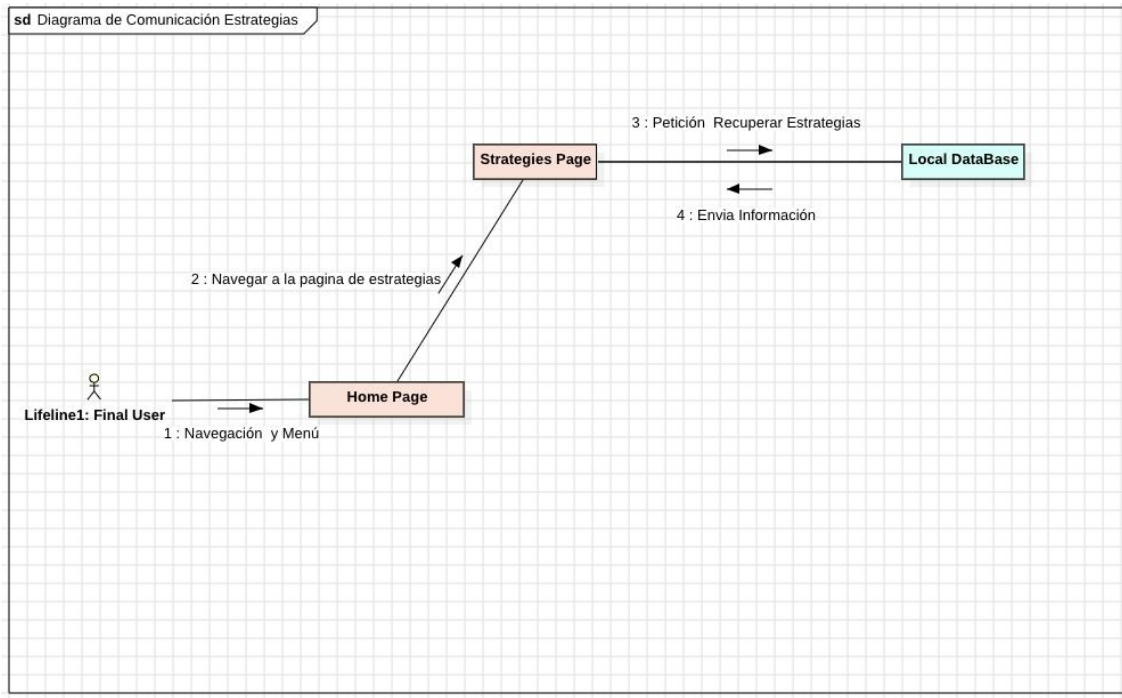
sd Diagrama de Comunicación Estrategias

3 : Petición Recuperar Estrategias

Strategies Page

Local DataBase

4 : Envia Información

2 : Navegar a la pagina de estrategias

Lifeline1: Final User

Home Page

1 : Navegación y Menú